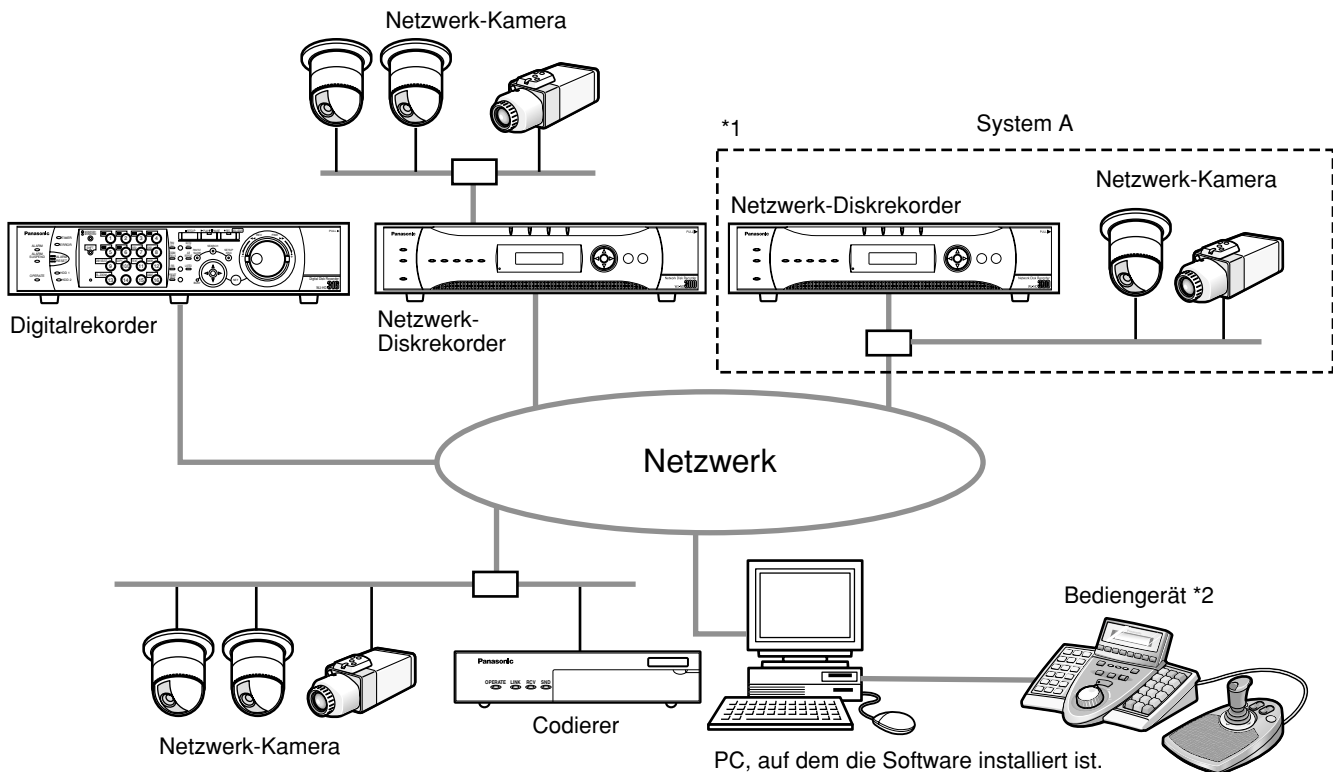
Netzwerk-Kamera

*1

System A

Netzwerk-Kamera

Netzwerk-Diskrekorder

Panasonic

Panasonic

Panasonic

Digitalrekorder

Netzwerk-Diskrekorder

Netzwerk

Bediengerät *2

Panasonic

OPERATE LINK RCV SND

Netzwerk-Kamera

Codierer

PC, auf dem die Software installiert ist.